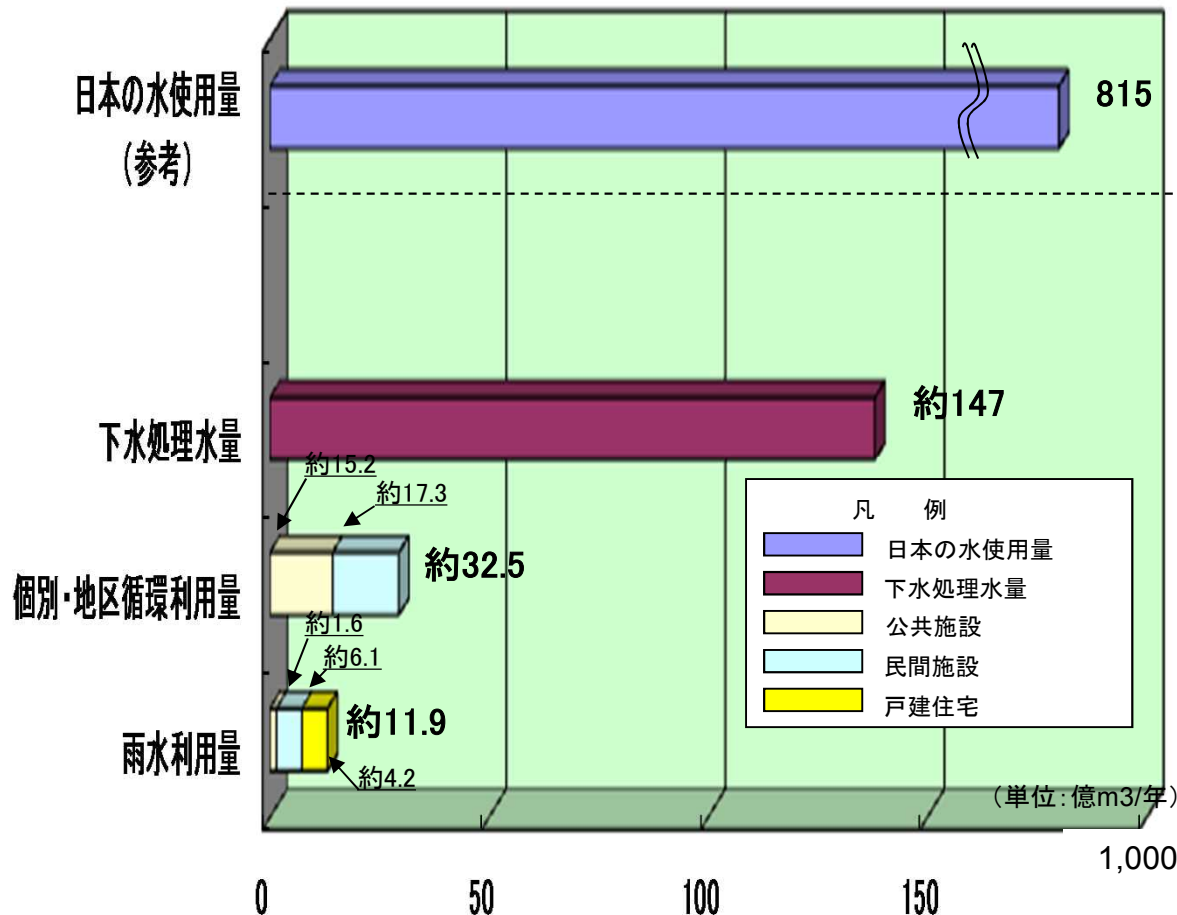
日本の水使用量
(参考)

815

下水処理水量

約147

約15.2

約17.3

個別・地区循環利用量

約32.5

約1.6

約6.1

雨水利用量

約11.9

約4.2

凡　例

日本の水使用量

下水処理水量

公共施設

民間施設

戸建住宅

(単位:億m3/年)

0

50

100

150

1,000